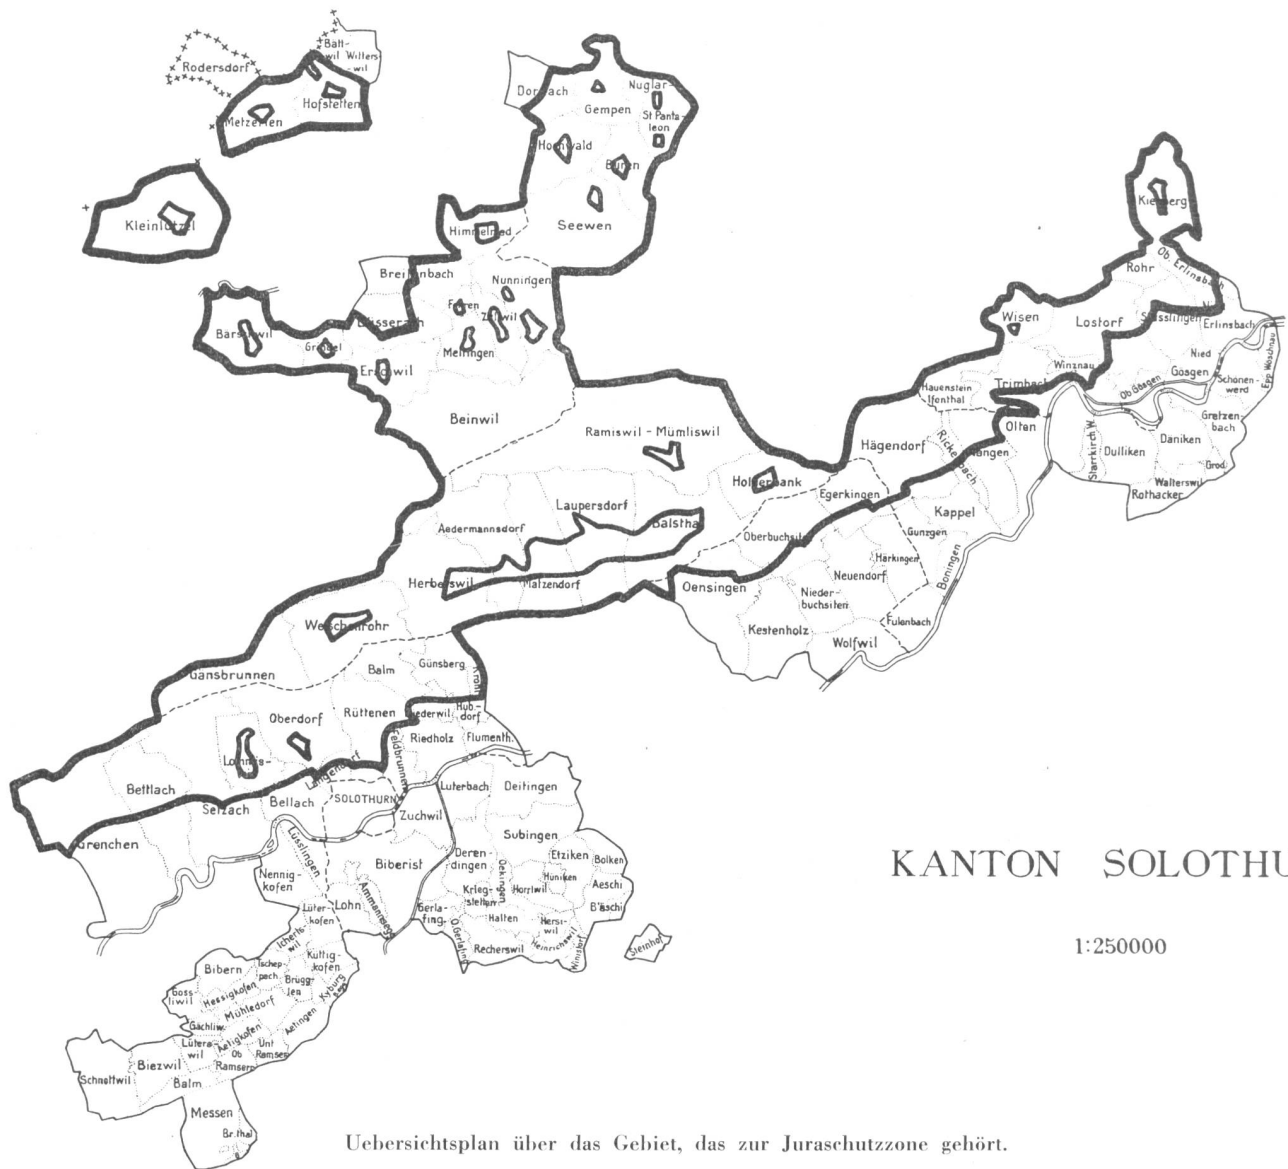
Rodersdorf
Bättwil
Witterswil
Hofstetten
Metzerlen
Kleinlützel
Dornach
Nuglar
Gempen
St Pantaleon
Hochwald
Büren
Seewen
Himmelried
Breitenbach
Nunningen
Fehren
Zullwil
Büsserach
Bärschwil
Grindel
Meltingen
Erschwil
Beinwil
Ramiswil - Mümliswil
Holderbank
Laupersdorf
Balsthal
Aedermannsdorf
Herbetswil
Matzendorf
Welschenrohr
Gänsbrunnen
Balm
Günsberg
Oberdorf
Rüttenen
Niederwil
Hubersdorf
Riedholz
Flumenth.
Lommiswil
Langendorf
Feldbrunnen
Bettlach
Selzach
Bellach
SOLOTHURN
Luterbach
Deitingen
Zuchwil
Grenchen
Subingen
Lüsslingen
Biberist
Derendingen
Etziken
Bolken
Nennigkofen
Oekingen
Hüniken
Aeschi
Lüterkofen
Lohn
Ammannsegg
Kriegstetten
Horriwil
Gerlafingen
Halten
Hersiwil
B'ischi
O.Gerlafingen
Recherswil
Heinrichswil
Winistorf
Steinhof
Bibern
Tscheppach
Ichertswil
Küttigkofen
Gossliwil
Hessigkofen
Brügglen
Mühledorf
Kyburg
Gächliwil
Aetigkofen
Aetingen
Lüterswil
Ob Ramsern
Unt Ramsern
Biezwil
Schnottwil
Balm
Messen
Br.thal
Kienberg
Rohr
Ob. Erlinsbach
Wisen
Lostorf
Stüsslingen
Nied. Erlinsbach
Winznau
Nied Gösgen
Schönenwerd
Eppenberg Wöschnau
Hauenstein Ifenthal
Trimbach
Ob Gösgen
Olten
Starrkirch W.
Dulliken
Däniken
Gretzenbach
Hägendorf
Rickenbach
Wangen
Grod
Walterswil
Rothacker
Egerkingen
Kappel
Oberbuchsiten
Gunzgen
Härkingen
Neuendorf
Boningen
Oensingen
Niederbuchsiten
Fulenbach
Kestenholz
Wolfwil

KANTON SOLOTHU

1:250000

Uebersichtsplan über das Gebiet, das zur Juraschutzzone gehört.